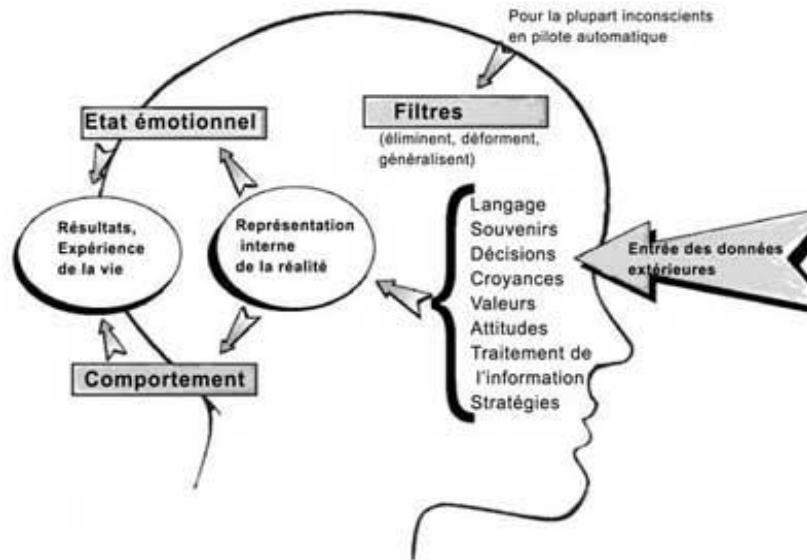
Pour la plupart inconscients en pilote automatique

Filtres
(éliminent, déforment, généralisent)

Etat émotionnel

Résultats, Expérience de la vie

Représentation interne de la réalité

Comportement

Langage
Souvenirs
Décisions
Croyances
Valeurs
Attitudes
Traitement de l'information
Stratégies

Entrée des données extérieures